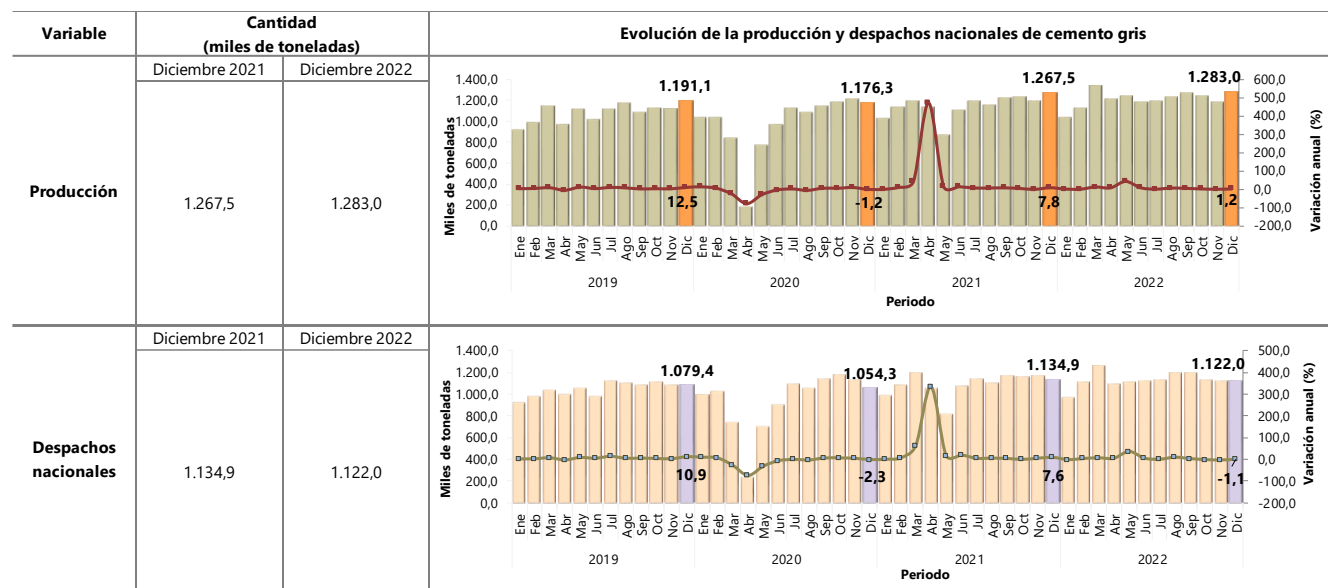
| Variable | Cantidad (miles de toneladas) | | Evolución de la producción y despachos nacionales de cemento gris |
|---|---|---|---|
| | Diciembre 2021 | Diciembre 2022 | |
| Producción | 1.267,5 | 1.283,0 | |
| | Diciembre 2021 | Diciembre 2022 | |
| Despachos nacionales | 1.134,9 | 1.122,0 | |

1.400,0
1.200,0
1.000,0
800,0
600,0
400,0
200,0
0,0
Miles de toneladas
1.191,1
1.176,3
1.267,5
1.283,0
12,5
-1,2
7,8
1,2
600,0
500,0
400,0
300,0
200,0
100,0
0,0
-100,0
-200,0
Variación anual (%)
Ene Feb Mar Abr May Jun Jul Ago Sep Oct Nov Dic Ene Feb Mar Abr May Jun Jul Ago Sep Oct Nov Dic Ene Feb Mar Abr May Jun Jul Ago Sep Oct Nov Dic Ene Feb Mar Abr May Jun Jul Ago Sep Oct Nov Dic
2019 2020 2021 2022
Periodo

1.400,0
1.200,0
1.000,0
800,0
600,0
400,0
200,0
0,0
Miles de toneladas
1.079,4
1.054,3
1.134,9
1.122,0
10,9
-2,3
7,6
-1,1
500,0
400,0
300,0
200,0
100,0
0,0
-100,0
-200,0
Variación anual (%)
Ene Feb Mar Abr May Jun Jul Ago Sep Oct Nov Dic Ene Feb Mar Abr May Jun Jul Ago Sep Oct Nov Dic Ene Feb Mar Abr May Jun Jul Ago Sep Oct Nov Dic Ene Feb Mar Abr May Jun Jul Ago Sep Oct Nov Dic
2019 2020 2021 2022
Periodo